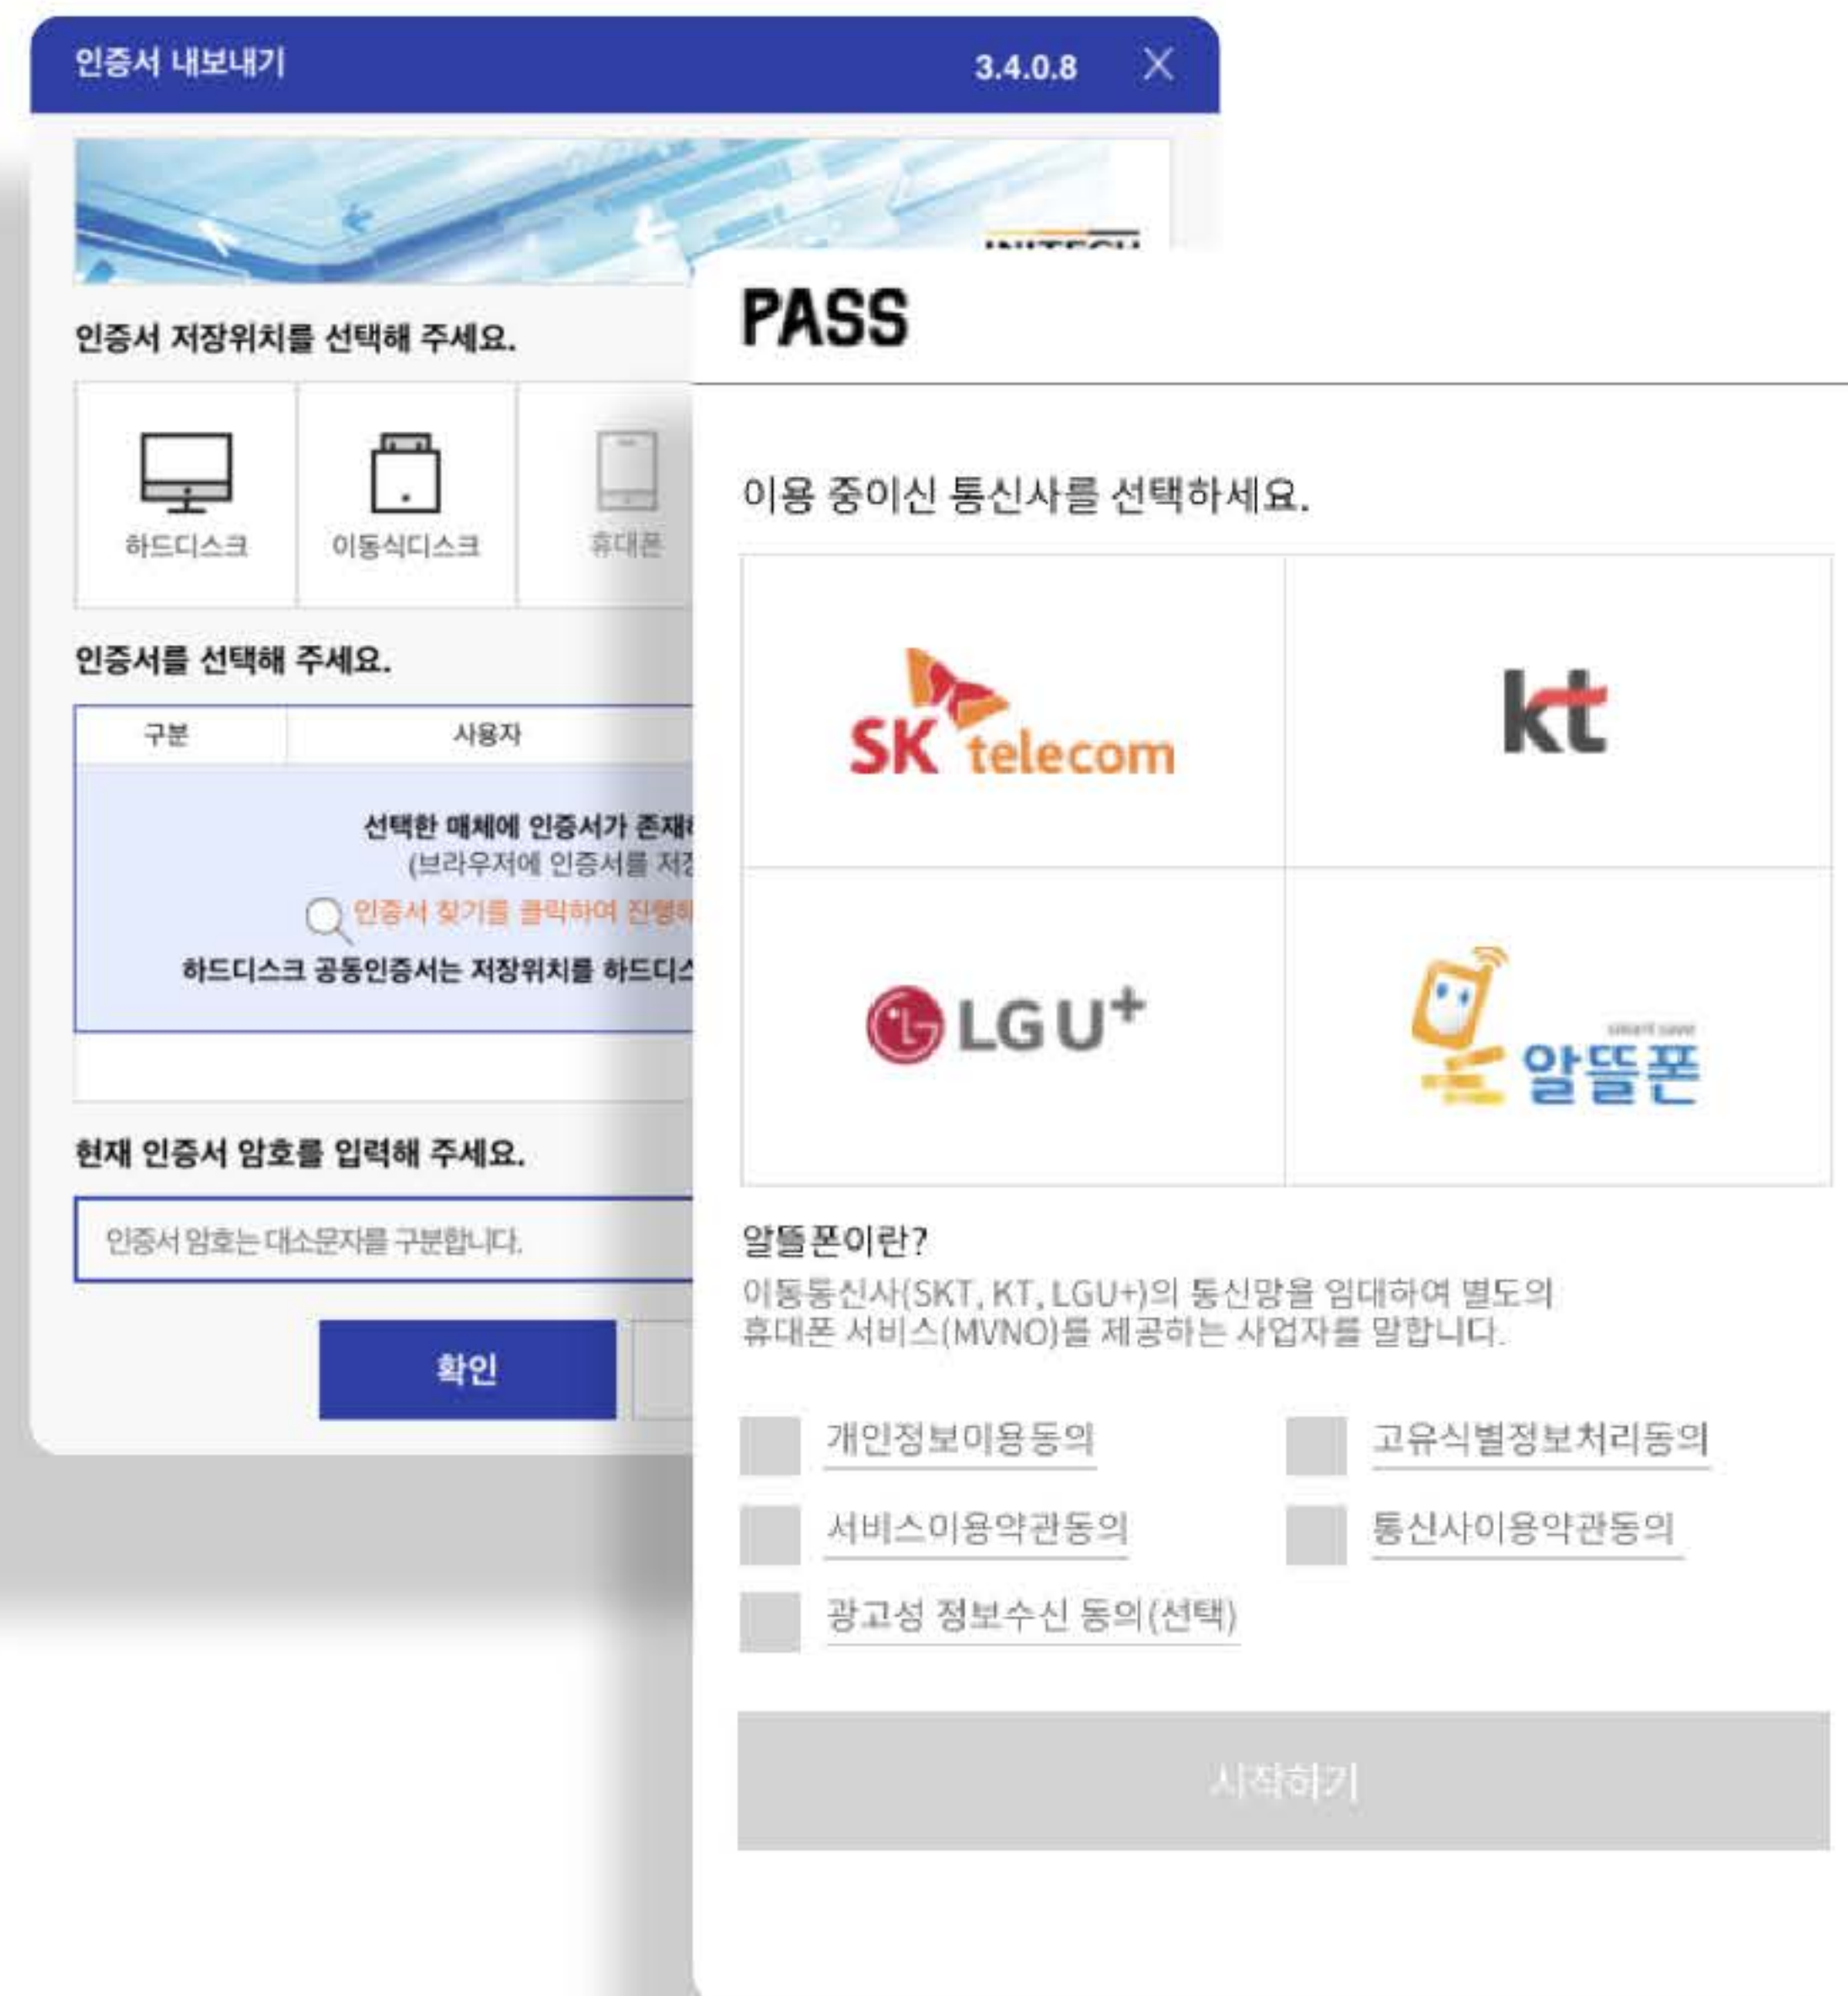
인증서 내보내기 3.4.0.8 X

INITECH

인증서 저장위치를 선택해 주세요.

하드디스크
이동식디스크
휴대폰

인증서를 선택해 주세요.

| 구분 | 사용자 |
|---|---|

선택한 매체에 인증서가 존재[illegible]
(브라우저에 인증서를 저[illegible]
인증서 찾기를 클릭하여 진행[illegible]
하드디스크 공동인증서는 저장위치를 하드디스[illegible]

현재 인증서 암호를 입력해 주세요.

인증서 암호는 대소문자를 구분합니다.

확인

PASS

이용 중이신 통신사를 선택하세요.

SK telecom
kt
LG U+
알뜰폰

알뜰폰이란?
이동통신사(SKT, KT, LGU+)의 통신망을 임대하여 별도의 휴대폰 서비스(MVNO)를 제공하는 사업자를 말합니다.

개인정보이용동의
고유식별정보처리동의
서비스이용약관동의
통신사이용약관동의
광고성 정보수신 동의(선택)

시작하기